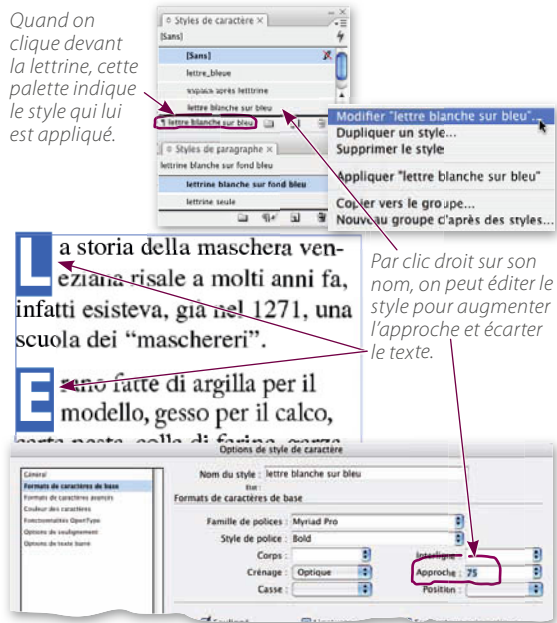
Quand on clique devant la lettrine, cette palette indique le style qui lui est appliqué.

Styles de caractère ×
[Sans]
[Sans]
lettre_bleue
espace après lettrine
lettre blanche sur bleu
lettre blanche sur bleu

Styles de paragraphe ×
lettrine blanche sur fond bleu
lettrine blanche sur fond bleu
lettrine seule

Modifier "lettre blanche sur bleu"...
Dupliquer un style...
Supprimer le style
Appliquer "lettre blanche sur bleu"
Copier vers le groupe...
Nouveau groupe d'après des styles...

La storia della maschera veneziana risale a molti anni fa, infatti esisteva, già nel 1271, una scuola dei "mascherari".

Erano fatte di argilla per il modello, gesso per il calco, carta pesta, colla di farina, garze

Par clic droit sur son nom, on peut éditer le style pour augmenter l'approche et écarter le texte.

Options de style de caractère
Général
Formats de caractères de base
Formats de caractères avancés
Couleur des caractères
Fonctionnalités OpenType
Options de soulignement
Options de texte barré
Nom du style : lettre blanche sur bleu
Formats de caractères de base
Famille de polices : Myriad Pro
Style de police : Bold
Corps :
Interligne :
Crénage : Optique
Approche : 75
Casse :
Position :